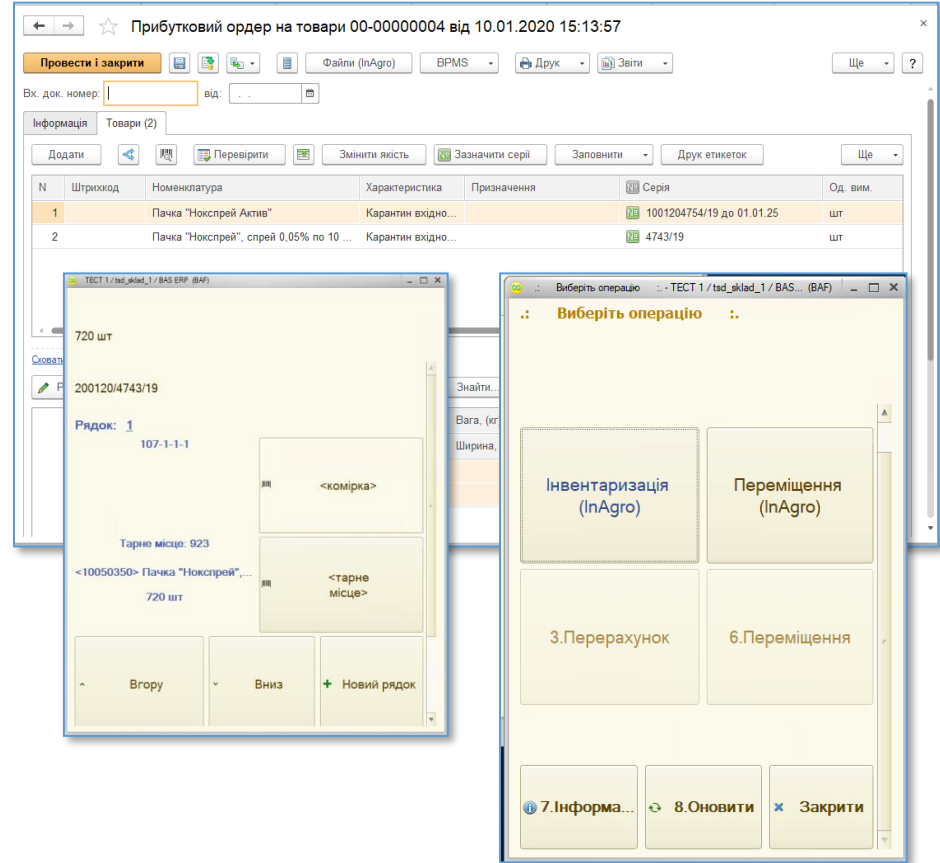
Прибутковий ордер на товари 00-00000004 від 10.01.2020 15:13:57

Провести і закрити
Файли (InAgro)
BPMS
Друк
Звіти
Ще
?

Вх. док. номер:
від:
. .

Інформація
Товари (2)

Додати
Перевірити
Змінити якість
Зазначити серії
Заповнити
Друк етикеток
Ще

| N | Штрихкод | Номенклатура | Характеристика | Призначення | Серія | Од. вим. |
|---|---|---|---|---|---|---|
| 1 | | Пачка "Нокспрей Актив" | Карантин вхідно... | | 1001204754/19 до 01.01.25 | шт |
| 2 | | Пачка "Нокспрей", спрей 0,05% по 10 ... | Карантин вхідно... | | 4743/19 | шт |

Сховати
Р
Знайти...
Вага, (кг
Ширина,

ТЕСТ 1 / tsd_sklad_1 / BAS ERP (BAF)

720 шт

200120/4743/19

Рядок: 1

107-1-1-1

<комірка>

Тарне місце: 923

<10050350> Пачка "Нокспрей",...

720 шт

<тарне місце>

Вгору
Вниз
Новий рядок

.: Виберіть операцію :. - ТЕСТ 1 / tsd_sklad_1 / BAS... (BAF)

.: Виберіть операцію :.

Інвентаризація (InAgro)
Переміщення (InAgro)
3.Перерахунок
6.Переміщення
7.Інформа...
8.Оновити
Закрити